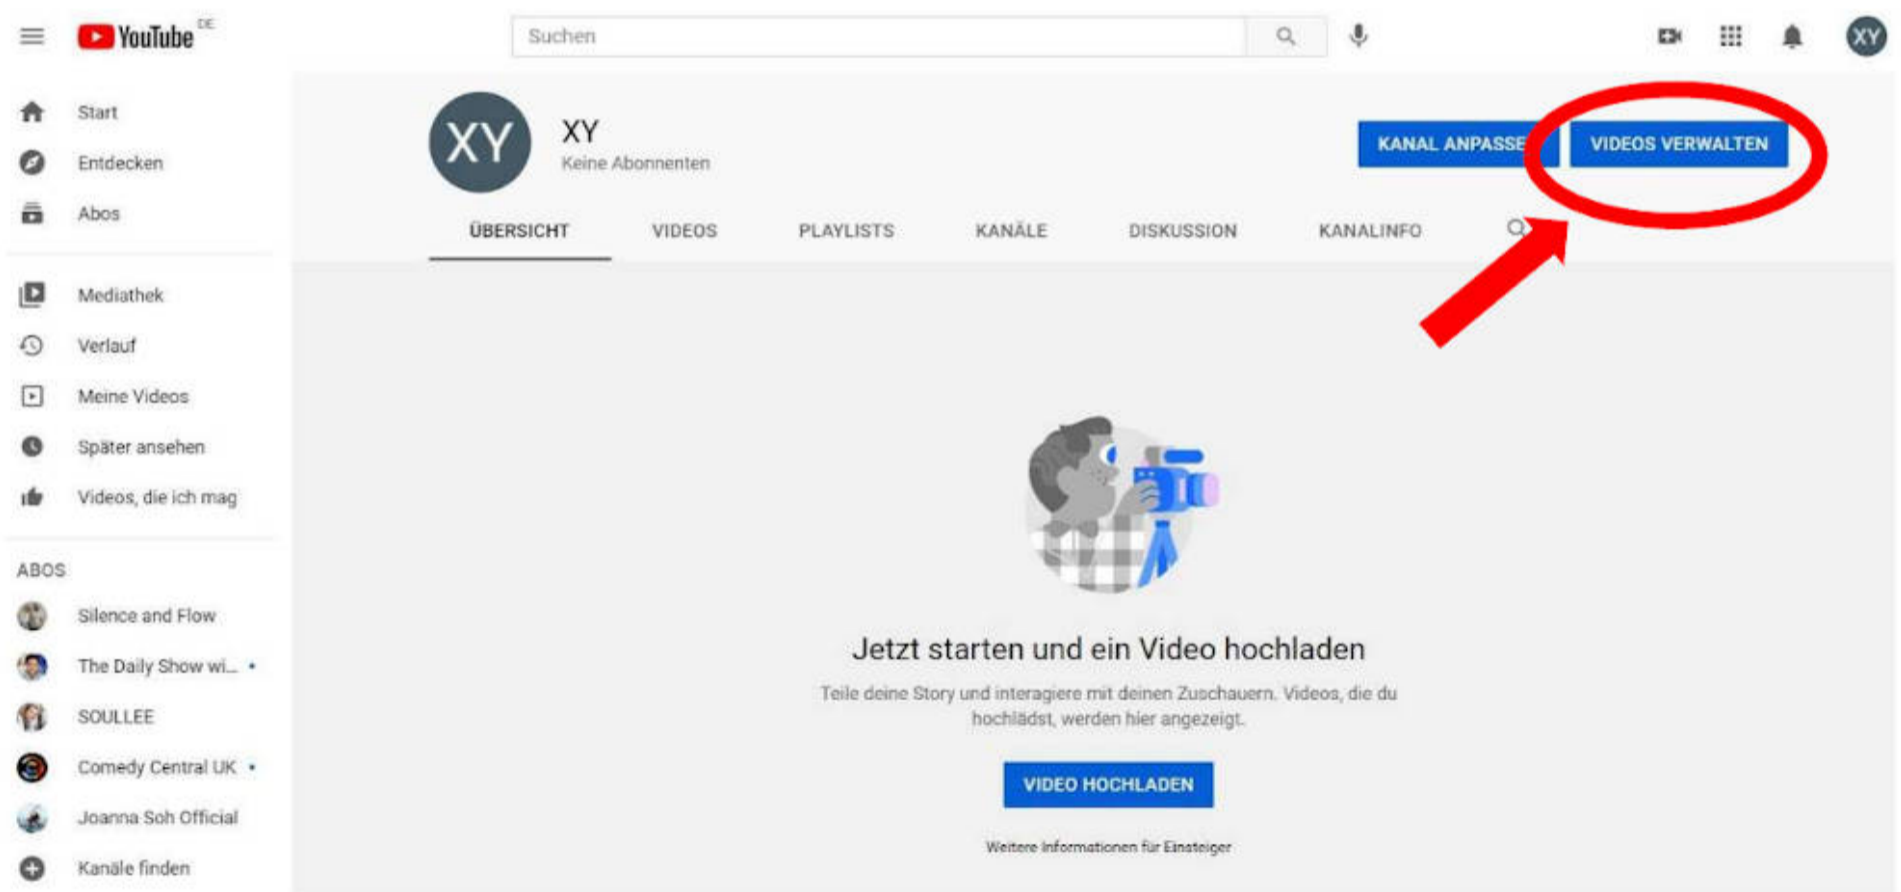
YouTube DE

Suchen

XY

Start
Entdecken
Abos

Mediathek
Verlauf
Meine Videos
Später ansehen
Videos, die ich mag

ABOS
Silence and Flow
The Daily Show wi...
SOULLEE
Comedy Central UK
Joanna Soh Official
Kanäle finden

XY
XY
Keine Abonnenten

KANAL ANPASSE
VIDEOS VERWALTEN

ÜBERSICHT
VIDEOS
PLAYLISTS
KANÄLE
DISKUSSION
KANALINFO

Jetzt starten und ein Video hochladen

Teile deine Story und interagiere mit deinen Zuschauern. Videos, die du hochlädst, werden hier angezeigt.

VIDEO HOCHLADEN

Weitere Informationen für Einsteiger